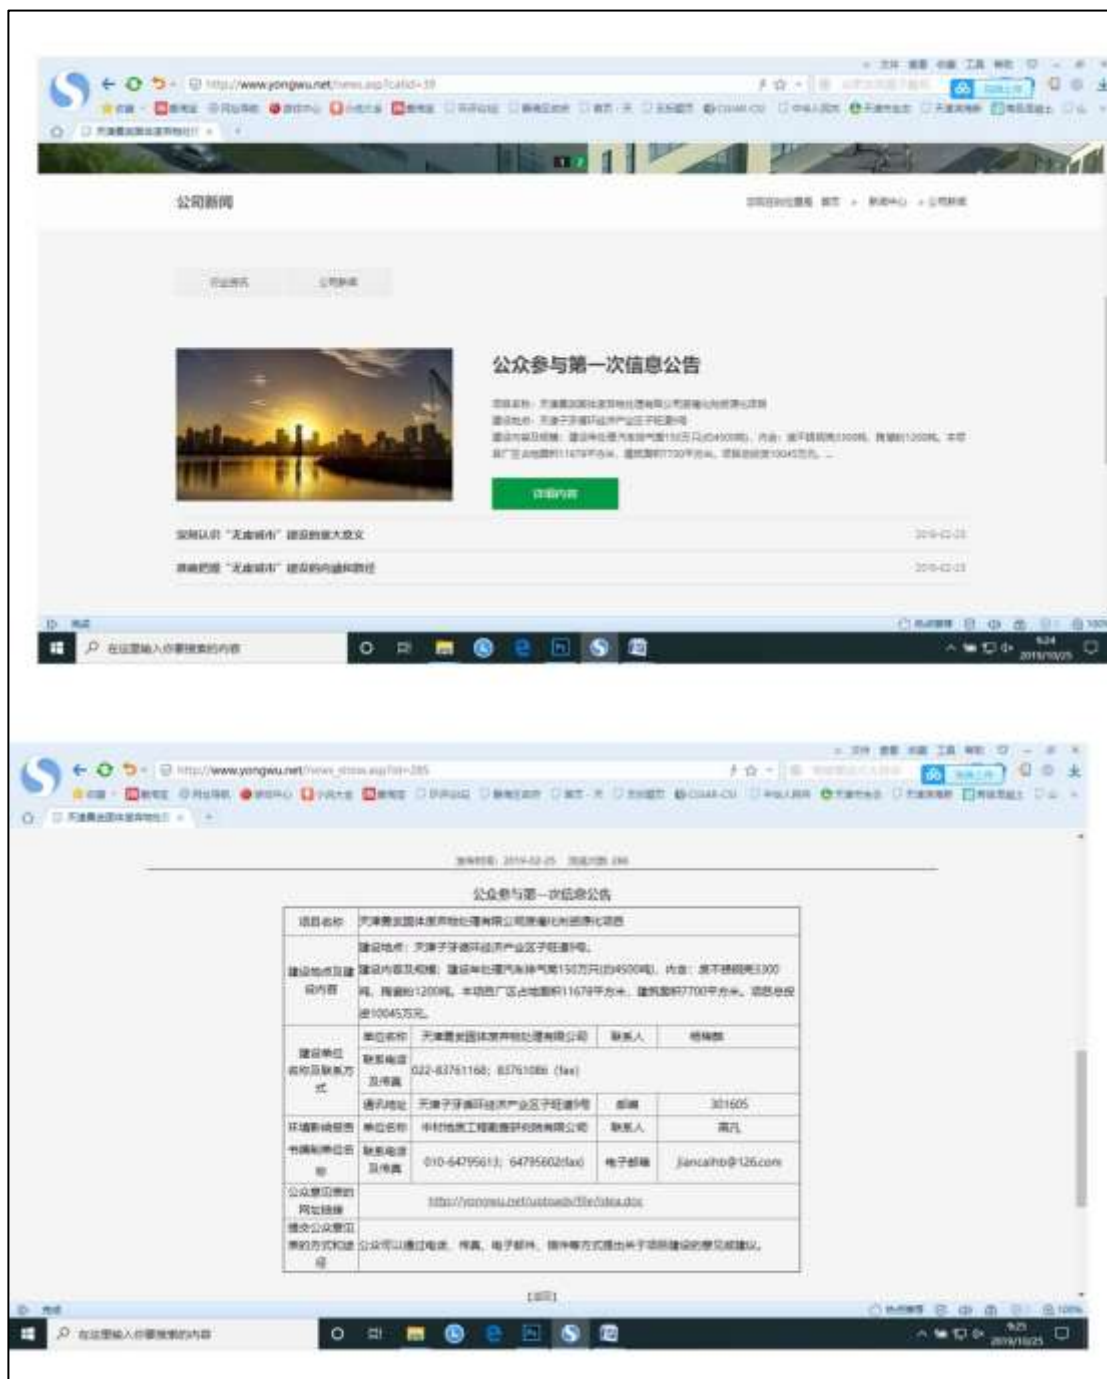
http://www.yongwu.net/news.asp?catid=38

公司新闻

公众参与第一次信息公告

详细内容

2019-02-25

2019-02-25

在这里输入你要搜索的内容

2019/10/25

http://www.yongwu.net/news_show.asp?id=285

发布时间: 2019-02-25

公众参与第一次信息公告

| 项目名称 | 天津 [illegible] 项目 | | | |
|---|---|---|---|---|
| 建设地点及建设内容 | 建设地点：天津子牙循环经济产业区子旺道5号。建设内容及规模：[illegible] 15万只(约4500吨)，内含：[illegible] 3300吨，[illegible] 1200吨，本项目厂区占地面积11679平方米，建筑面积7700平方米，项目总投资10045万元。 | | | |
| 建设单位名称及联系方式 | 单位名称 | 天津 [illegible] 有限公司 | 联系人 | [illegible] |
| | 联系电话及传真 | 022-83761168; 83761086 (fax) | | |
| | 通讯地址 | 天津子牙循环经济产业区子旺道5号 | 邮编 | 301605 |
| 环境影响报告书编制单位 | 单位名称 | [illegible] 有限公司 | 联系人 | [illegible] |
| | 联系电话及传真 | 010-64795613; 64795602(fax) | 电子邮箱 | jiancaihb@126.com |
| 公众意见表的网络链接 | http://yongwu.net/uploads/file/idea.doc | | | |
| 提交公众意见表的方式和途径 | 公众可以通过电话、传真、电子邮件、信件等方式提出关于项目建设的意见或建议。 | | | |

[返回]

在这里输入你要搜索的内容

2019/10/25